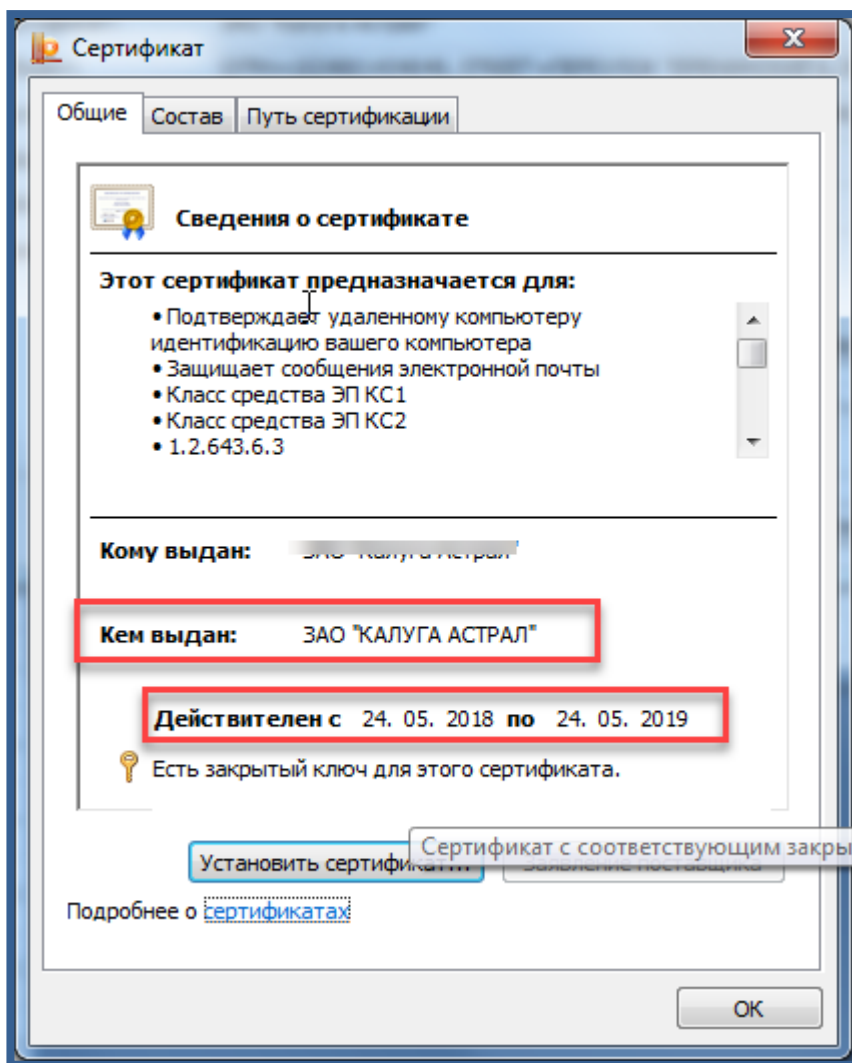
Сертификат

Общие | Состав | Путь сертификации

Сведения о сертификате

Этот сертификат предназначается для:

• Подтверждает удаленному компьютеру идентификацию вашего компьютера
• Защищает сообщения электронной почты
• Класс средства ЭП КС1
• Класс средства ЭП КС2
• 1.2.643.6.3

Кому выдан: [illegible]

Кем выдан: ЗАО "КАЛУГА АСТРАЛ"

Действителен с 24. 05. 2018 по 24. 05. 2019

Есть закрытый ключ для этого сертификата.

Сертификат с соответствующим закры

Установить сертифика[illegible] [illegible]

Подробнее о сертификатах

ОК